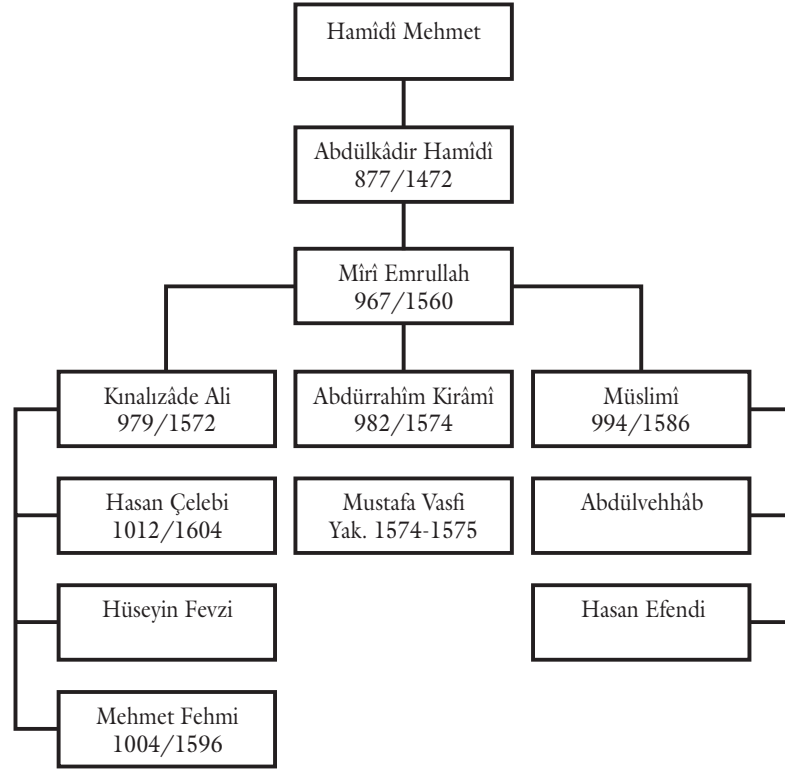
Hamîdî Mehmet

Abdülkâdir Hamîdî
877/1472

Mîrî Emrullah
967/1560

Kınalızâde Ali
979/1572

Abdürrahîm Kirâmî
982/1574

Müslimî
994/1586

Hasan Çelebi
1012/1604

Mustafa Vasfi
Yak. 1574-1575

Abdülvehhâb

Hüseyin Fevzi

Hasan Efendi

Mehmet Fehmi
1004/1596